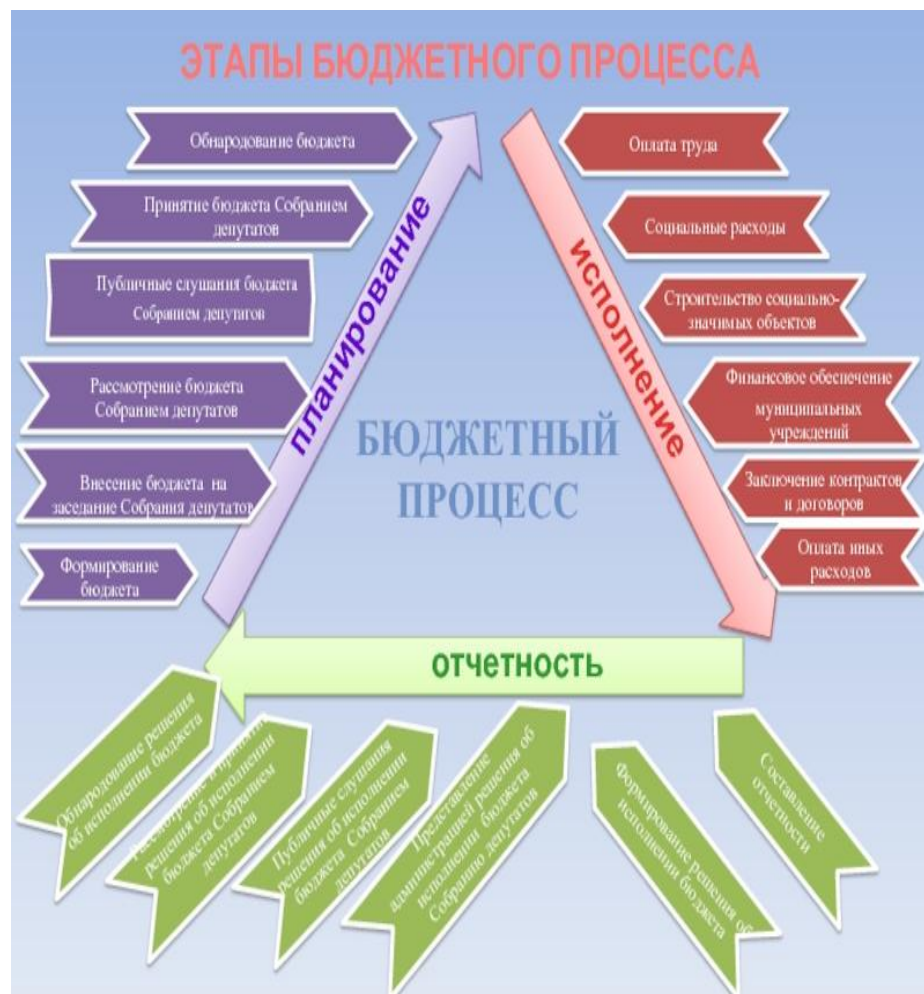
ЭТАПЫ БЮДЖЕТНОГО ПРОЦЕССА

Обнародование бюджета

Принятие бюджета Собранием депутатов

Публичные слушания бюджета Собранием депутатов

Рассмотрение бюджета Собранием депутатов

Внесение бюджета на заседание Собрания депутатов

Формирование бюджета

планирование

Оплата труда

Социальные расходы

Строительство социально-значимых объектов

Финансовое обеспечение муниципальных учреждений

Заключение контрактов и договоров

Оплата иных расходов

исполнение

БЮДЖЕТНЫЙ ПРОЦЕСС

отчетность

Обнародование решения об исполнении бюджета

Рассмотрение и принятие решения об исполнении бюджета Собранием депутатов

Публичные слушания решения об исполнении бюджета Собранием депутатов

Представление администрацией решения об исполнении бюджета Собранию депутатов

Формирование решения об исполнении бюджета

Составление отчетности